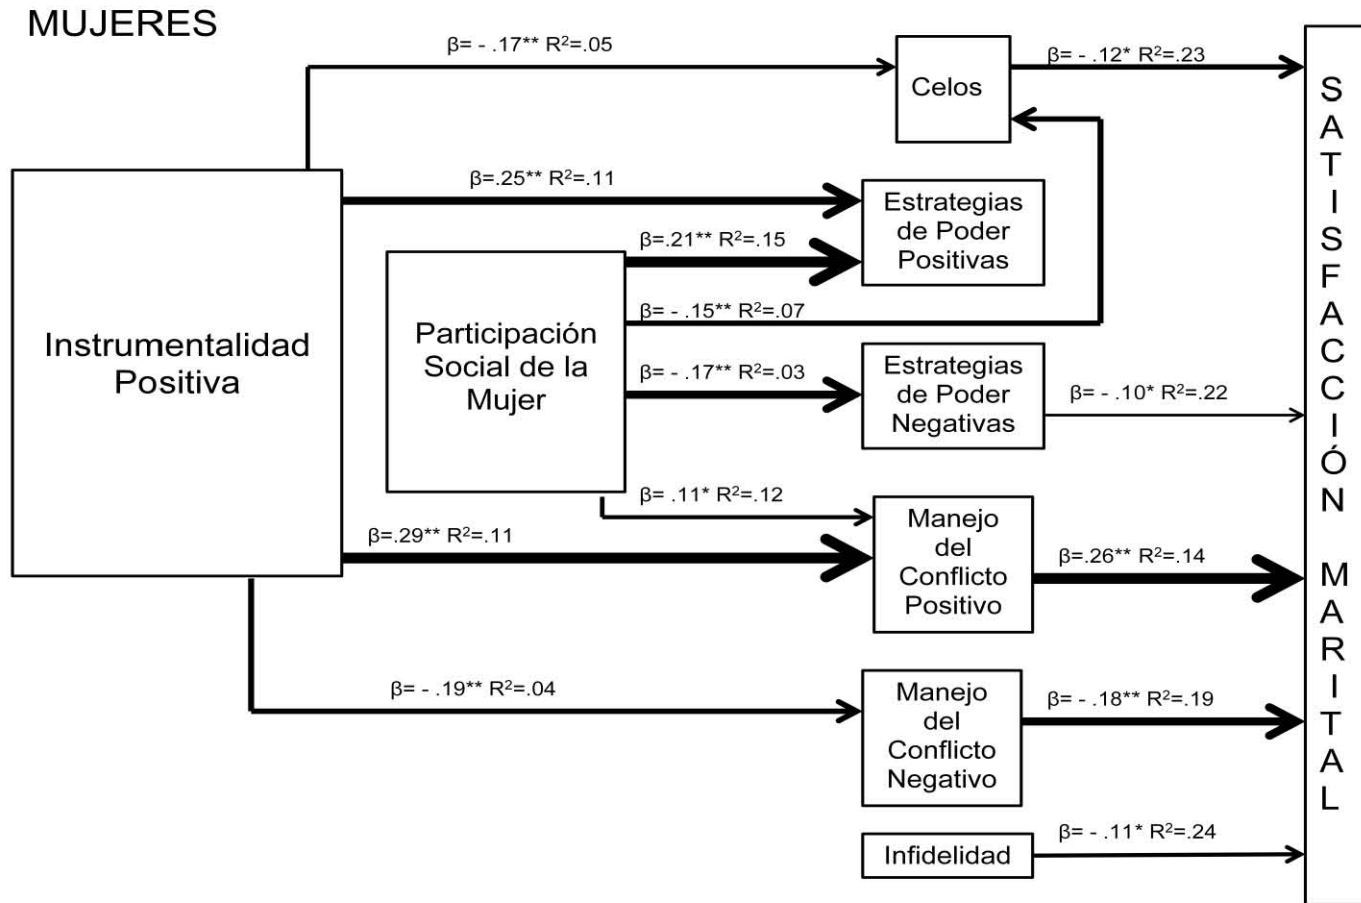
MUJERES

β= - .17** $R^2$=.05

Celos

β= - .12* $R^2$=.23

SATISFACCIÓN MARITAL

Instrumentalidad Positiva

β=.25** $R^2$=.11

Estrategias de Poder Positivas

β=.21** $R^2$=.15

Participación Social de la Mujer

β= - .15** $R^2$=.07

β= - .17** $R^2$=.03

Estrategias de Poder Negativas

β= - .10* $R^2$=.22

β= .11* $R^2$=.12

β=.29** $R^2$=.11

Manejo del Conflicto Positivo

β=.26** $R^2$=.14

β= - .19** $R^2$=.04

Manejo del Conflicto Negativo

β= - .18** $R^2$=.19

Infidelidad

β= - .11* $R^2$=.24